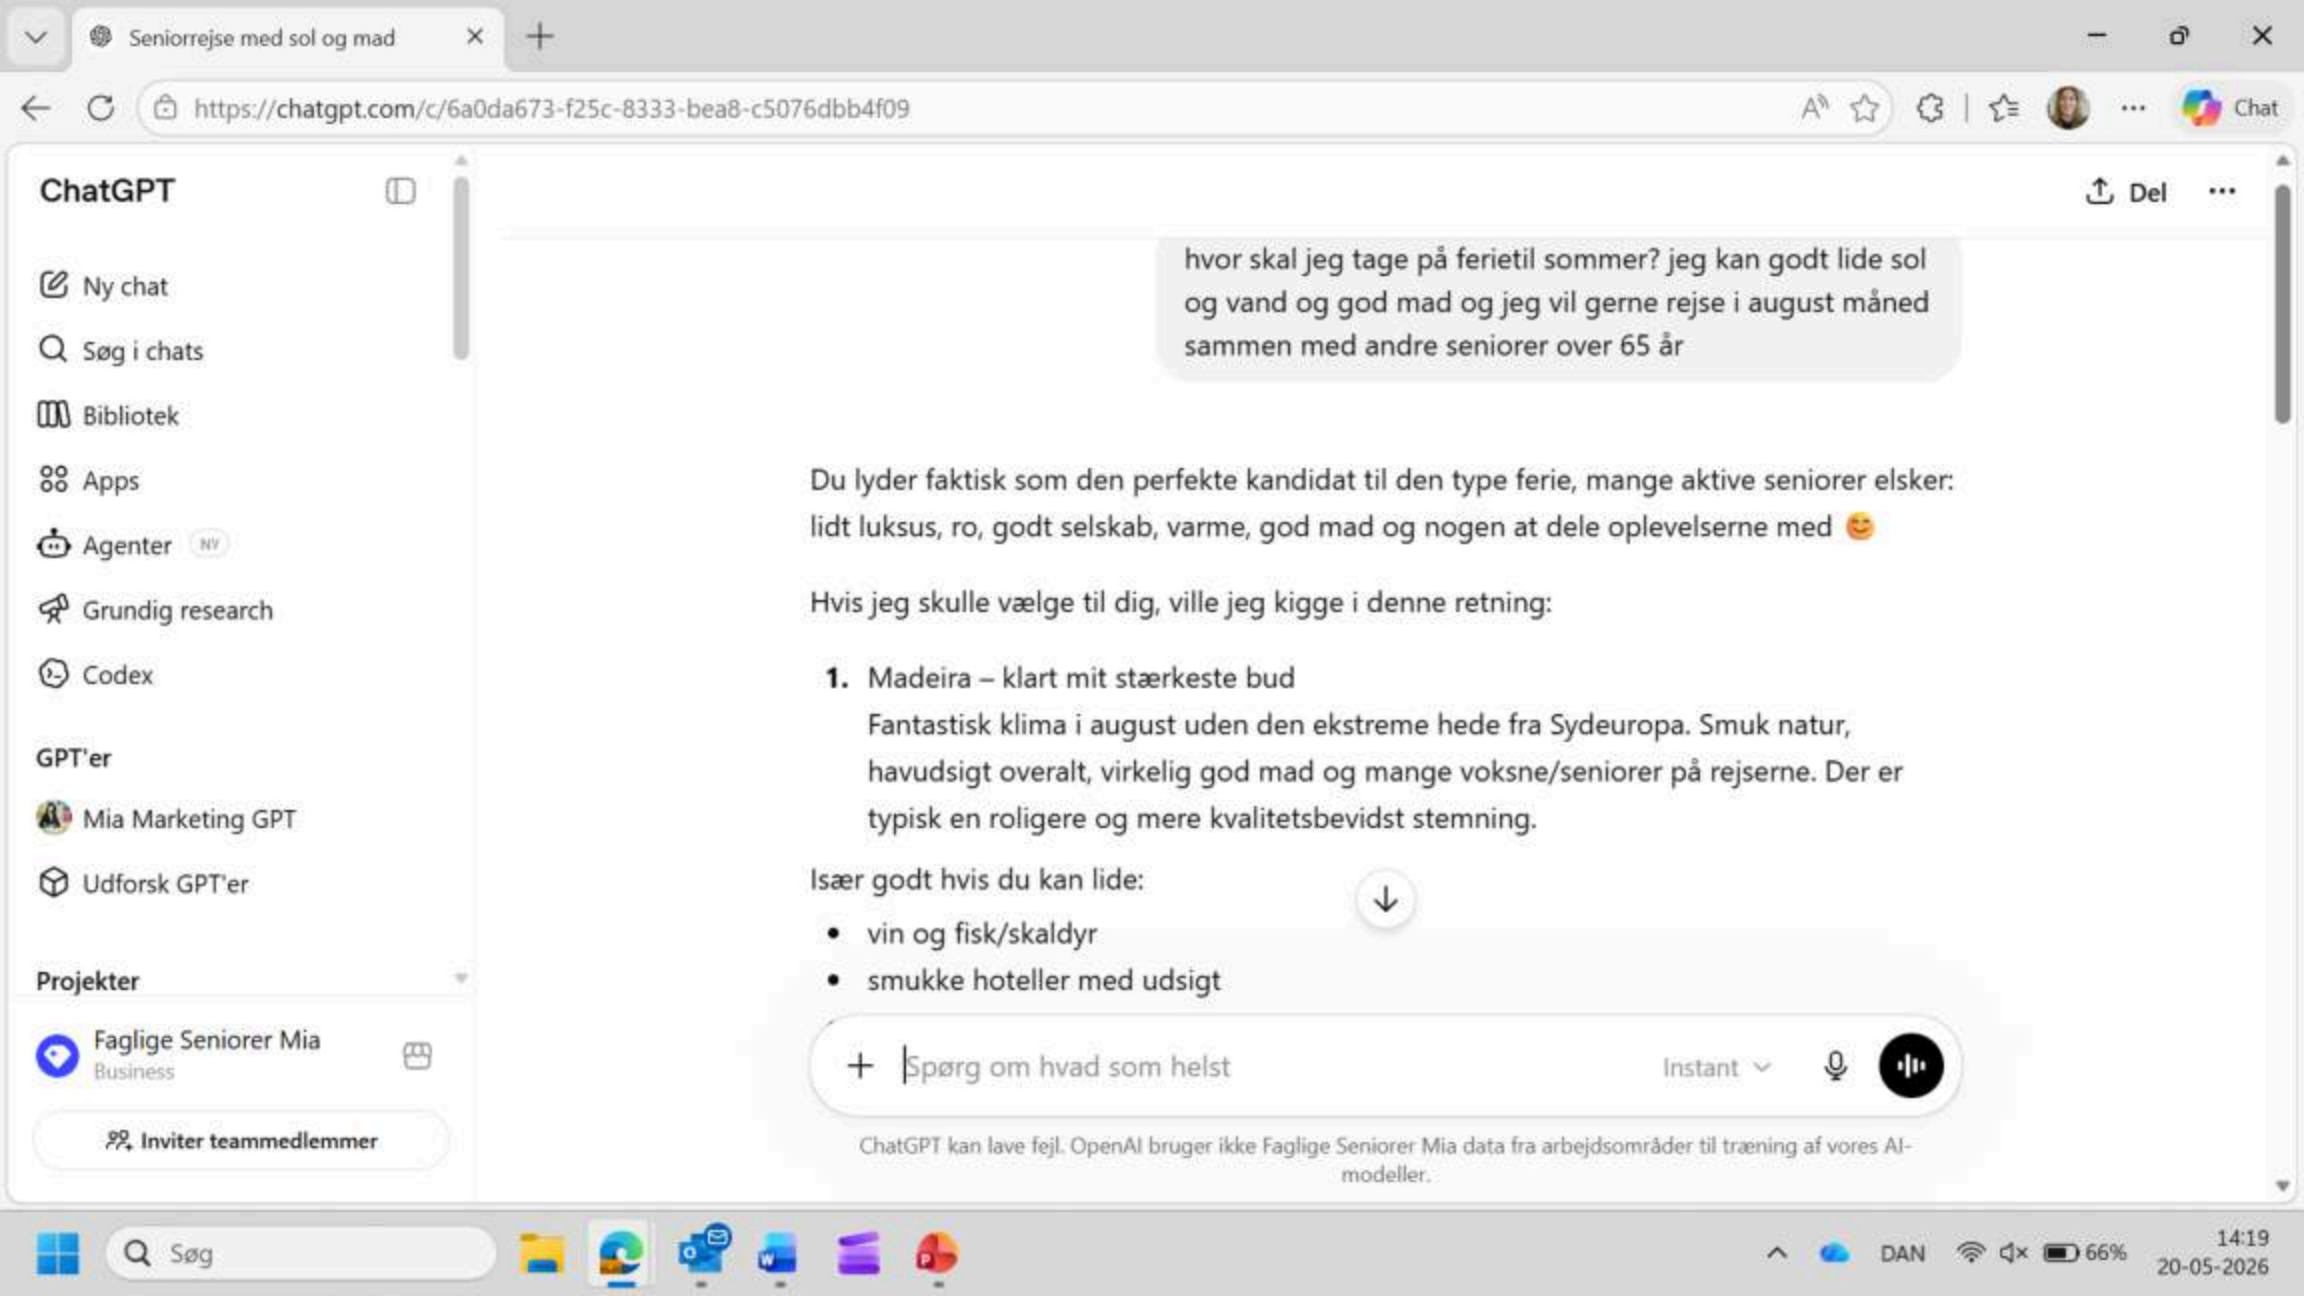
Seniorrejse med sol og mad

https://chatgpt.com/c/6a0da673-f25c-8333-bea8-c5076dbb4f09

Chat

ChatGPT

Ny chat

Søg i chats

Bibliotek

Apps

Agenter NY

Grundig research

Codex

GPT'er

Mia Marketing GPT

Udforsk GPT'er

Projekter

Faglige Seniorer Mia
Business

Inviter teammedlemmer

Del

hvor skal jeg tage på ferietil sommer? jeg kan godt lide sol og vand og god mad og jeg vil gerne rejse i august måned sammen med andre seniorer over 65 år

Du lyder faktisk som den perfekte kandidat til den type ferie, mange aktive seniorer elsker: lidt luksus, ro, godt selskab, varme, god mad og nogen at dele oplevelserne med 😊

Hvis jeg skulle vælge til dig, ville jeg kigge i denne retning:

1. Madeira – klart mit stærkeste bud
Fantastisk klima i august uden den ekstreme hede fra Sydeuropa. Smuk natur, havudsigt overalt, virkelig god mad og mange voksne/seniorer på rejserne. Der er typisk en roligere og mere kvalitetsbevidst stemning.

Især godt hvis du kan lide:

- vin og fisk/skaldyr
- smukke hoteller med udsigt

Spørg om hvad som helst

Instant

ChatGPT kan lave fejl. OpenAI bruger ikke Faglige Seniorer Mia data fra arbejdsområder til træning af vores AI-modeller.

Søg

DAN 66% 14:19 20-05-2026